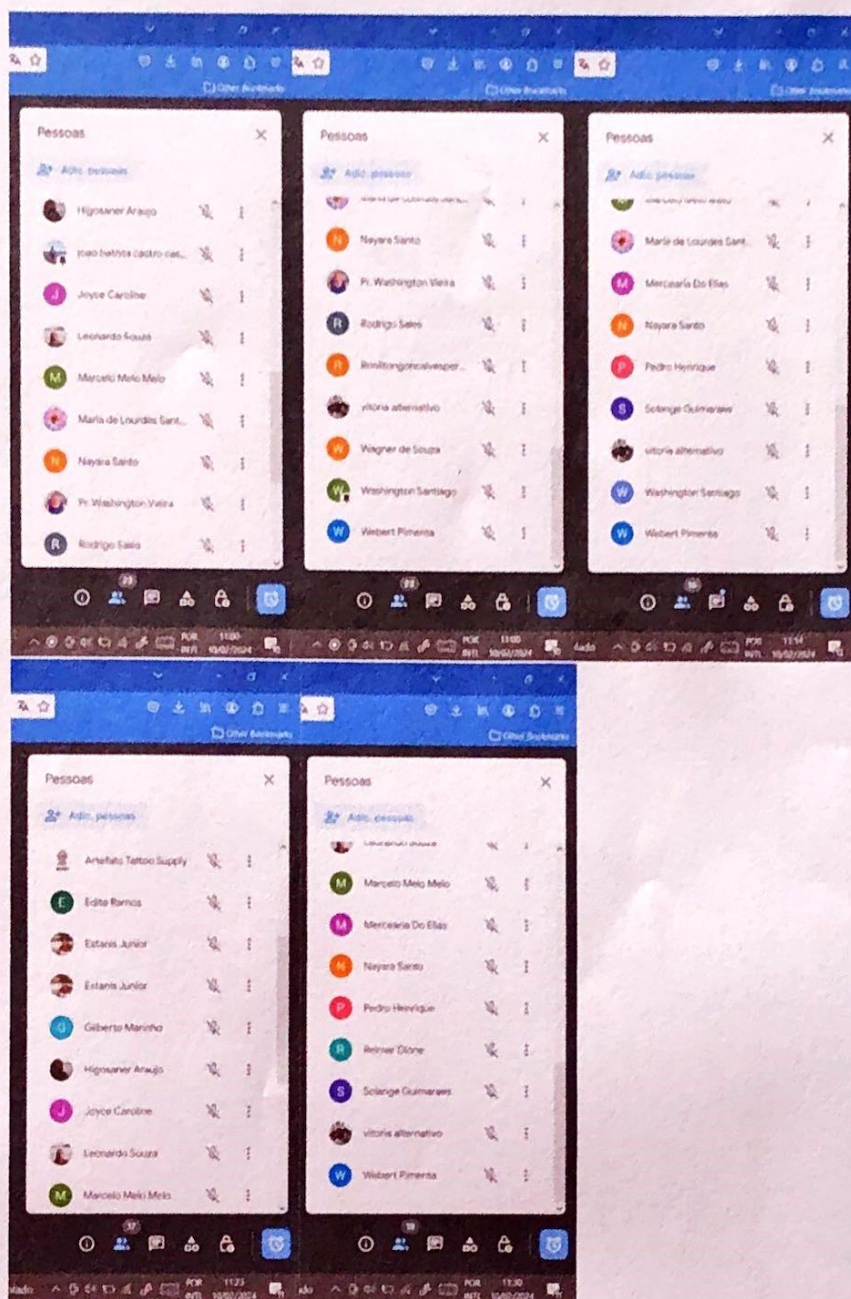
Other Bookmarks

Pessoas
Adic. pessoas
Higosaner Araujo
joao batista castro cas...
J Joyce Caroline
Leonardo Souza
M Marcelo Melo Melo
Maria de Lourdes Sant...
N Nayara Santo
Pr. Washington Vieira
R Rodrigo Sales
23

Other Bookmarks

Pessoas
Adic. pessoas
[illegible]
N Nayara Santo
Pr. Washington Vieira
R Rodrigo Sales
R Rmiltongoncalvesper...
vitoria alternativo
W Wagner de Souza
W Washington Santiago
W Webert Pimenta
23
POR INTL 11:00 10/02/2024

Other Bookmarks

Pessoas
Adic. pessoas
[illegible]
Maria de Lourdes Sant...
M Mercearia Do Elias
N Nayara Santo
P Pedro Henrique
S Solange Guimaraes
vitoria alternativo
W Washington Santiago
W Webert Pimenta
POR INTL 11:14 10/02/2024

Other Bookmarks

Pessoas
Adic. pessoas
Artefato Tattoo Supply
E Edite Barros
Estanis Junior
Estanis Junior
G Gilberto Marinho
Higosaner Araujo
J Joyce Caroline
Leonardo Souza
M Marcelo Melo Melo
17
POR INTL 11:23 10/02/2024

Other Bookmarks

Pessoas
Adic. pessoas
Leonardo Souza
M Marcelo Melo Melo
M Mercearia Do Elias
N Nayara Santo
P Pedro Henrique
R Reimer Dione
S Solange Guimaraes
vitoria alternativo
W Webert Pimenta
18
POR INTL 11:30 10/02/2024